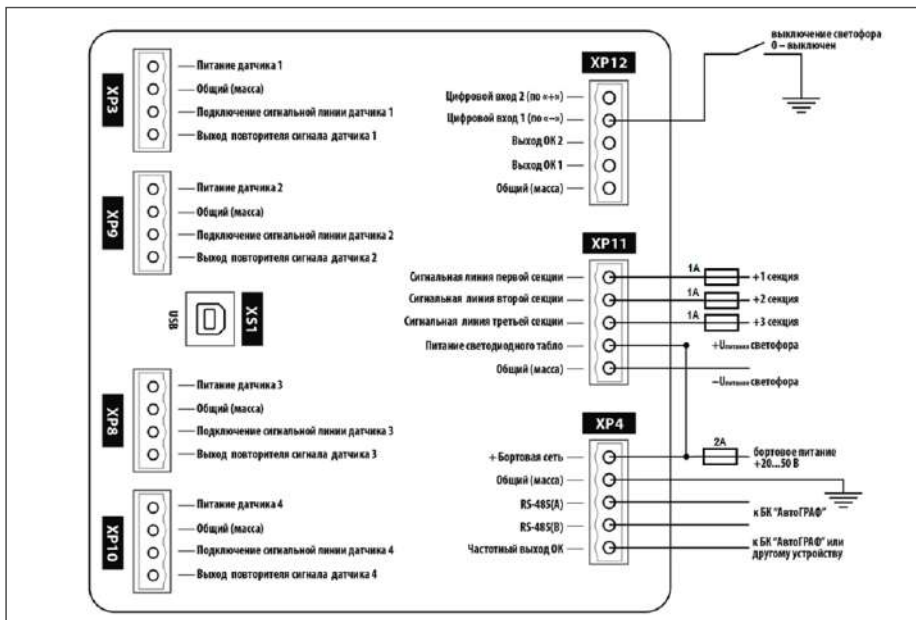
XP3
Питание датчика 1
Общий (масса)
Подключение сигнальной линии датчика 1
Выход повторителя сигнала датчика 1

XP9
Питание датчика 2
Общий (масса)
Подключение сигнальной линии датчика 2
Выход повторителя сигнала датчика 2

USB
XS1

XP8
Питание датчика 3
Общий (масса)
Подключение сигнальной линии датчика 3
Выход повторителя сигнала датчика 3

XP10
Питание датчика 4
Общий (масса)
Подключение сигнальной линии датчика 4
Выход повторителя сигнала датчика 4

XP12
Цифровой вход 2 (по «+»)
Цифровой вход 1 (по «–»)
Выход ОК 2
Выход ОК 1
Общий (масса)

выключение светофора
0 – выключен

XP11
Сигнальная линия первой секции
Сигнальная линия второй секции
Сигнальная линия третьей секции
Питание светодиодного табло
Общий (масса)

1A +1 секция
1A +2 секция
1A +3 секция
+Uпитания светофора
–Uпитания светофора

XP4
+ Бортовая сеть
Общий (масса)
RS-485(A)
RS-485(B)
Частотный выход ОК

2A бортовое питание +20...50 В
к БК "АвтоГРАФ"
к БК "АвтоГРАФ" или другому устройству